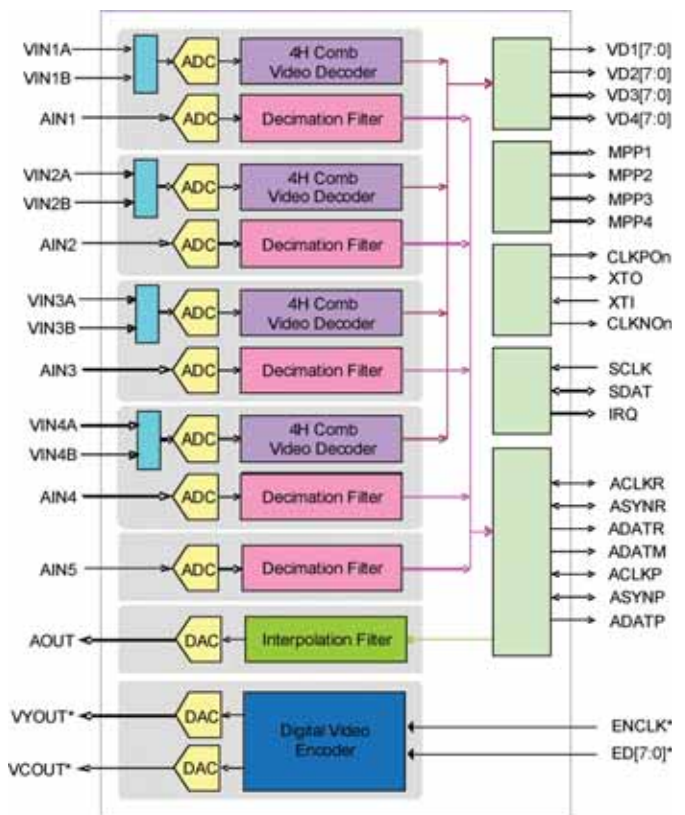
VIN1A
VIN1B
ADC
4H Comb Video Decoder
AIN1
ADC
Decimation Filter
VIN2A
VIN2B
ADC
4H Comb Video Decoder
AIN2
ADC
Decimation Filter
VIN3A
VIN3B
ADC
4H Comb Video Decoder
AIN3
ADC
Decimation Filter
VIN4A
VIN4B
ADC
4H Comb Video Decoder
AIN4
ADC
Decimation Filter
AIN5
ADC
Decimation Filter
AOUT
DAC
Interpolation Filter
VYOUT*
DAC
Digital Video Encoder
VCOUT*
DAC

VD1[7:0]
VD2[7:0]
VD3[7:0]
VD4[7:0]
MPP1
MPP2
MPP3
MPP4
CLKPOn
XTO
XTI
CLKNOn
SCLK
SDAT
IRQ
ACLKR
ASYNR
ADATR
ADATM
ACLKP
ASYNP
ADATP
ENCLK*
ED[7:0]*